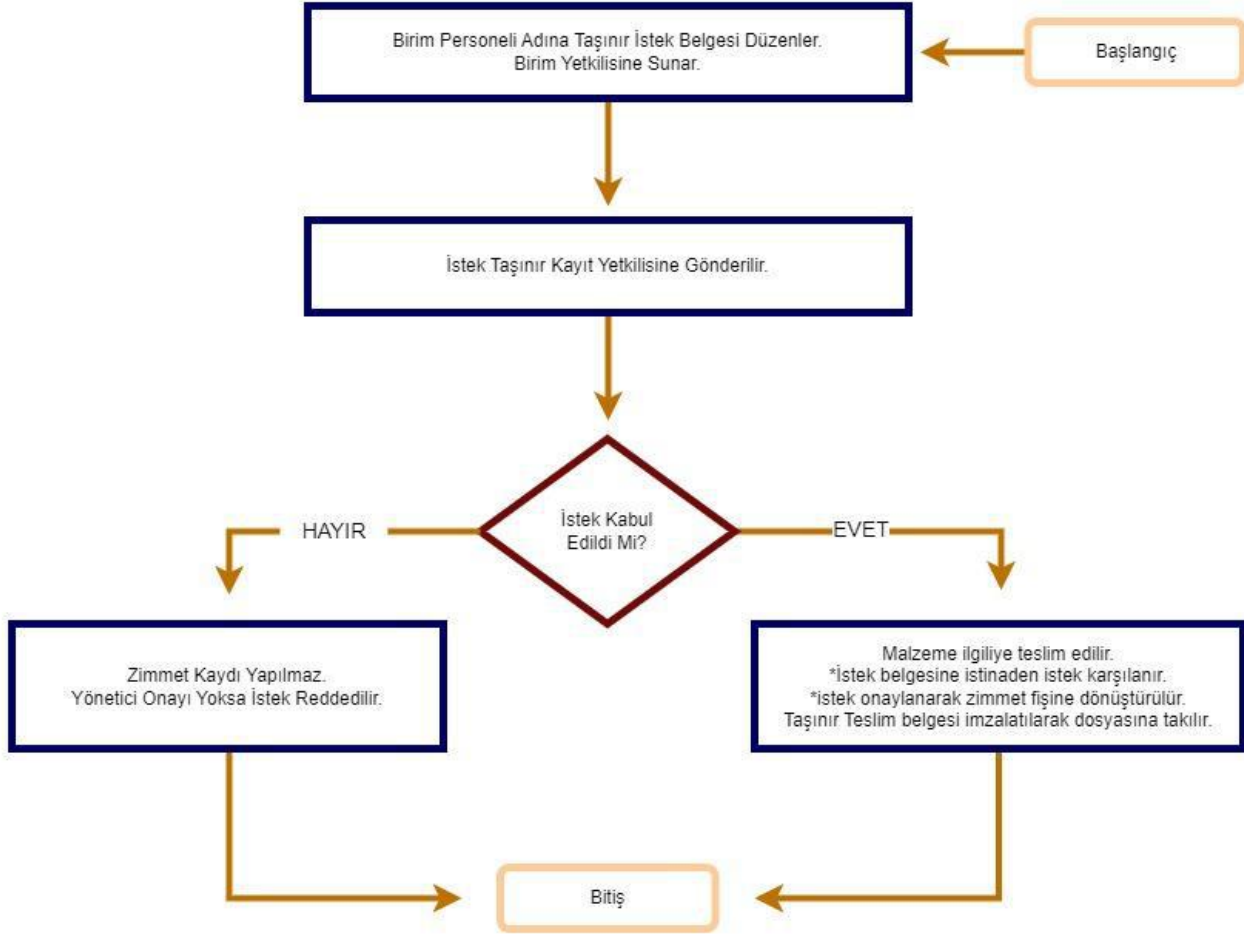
Başlangıç

Birim Personeli Adına Taşınır İstek Belgesi Düzenler.
Birim Yetkilisine Sunar.

İstek Taşınır Kayıt Yetkilisine Gönderilir.

İstek Kabul Edildi Mi?

HAYIR

EVET

Zimmet Kaydı Yapılmaz.
Yönetici Onayı Yoksa İstek Reddedilir.

Malzeme ilgiliye teslim edilir.
*İstek belgesine istinaden istek karşılanır.
*istek onaylanarak zimmet fişine dönüştürülür.
Taşınır Teslim belgesi imzalatılarak dosyasına takılır.

Bitiş